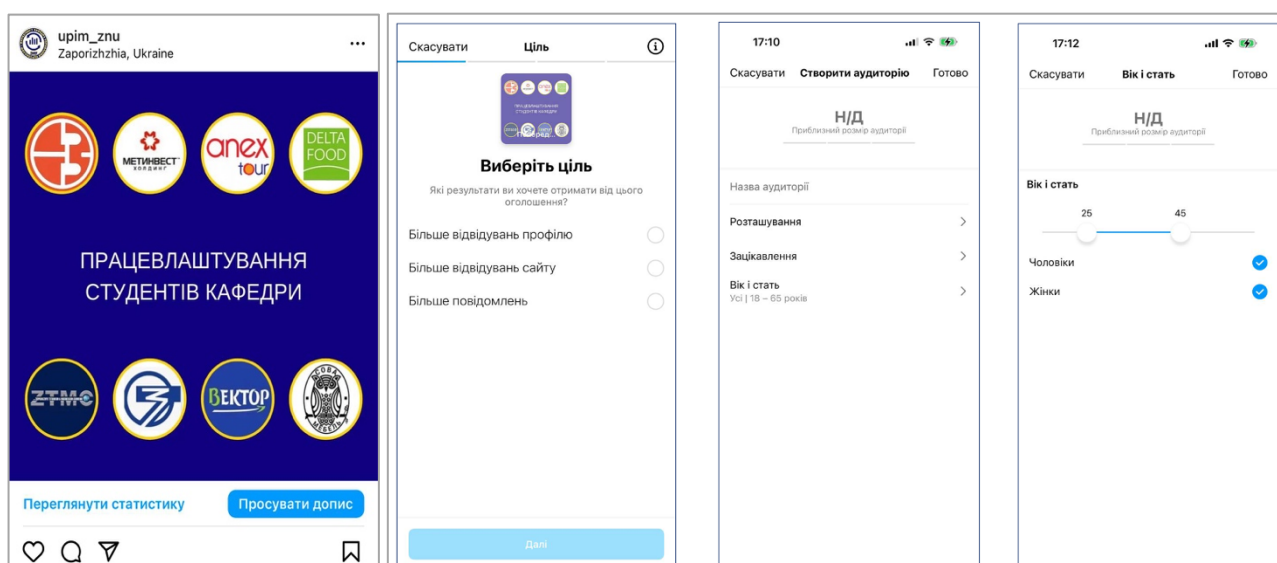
upim_znu
Zaporizhzhia, Ukraine

МЕТИНВЕСТ ХОЛДИНГ

anex tour

DELTA FOOD

ПРАЦЕВЛАШТУВАННЯ СТУДЕНТІВ КАФЕДРИ

ZTMC

ВЕКТОР

СОВА МЕБЕЛЬ

Переглянути статистику

Просувати допис

Скасувати

Ціль

Виберіть ціль

Які результати ви хочете отримати від цього оголошення?

Більше відвідувань профілю

Більше відвідувань сайту

Більше повідомлень

Далі

17:10

Скасувати

Створити аудиторію

Готово

Н/Д

Приблизний розмір аудиторії

Назва аудиторії

Розташування

Зацікавлення

Вік і стать

Усі | 18 – 65 років

17:12

Скасувати

Вік і стать

Готово

Н/Д

Приблизний розмір аудиторії

Вік і стать

25

45

Чоловіки

Жінки